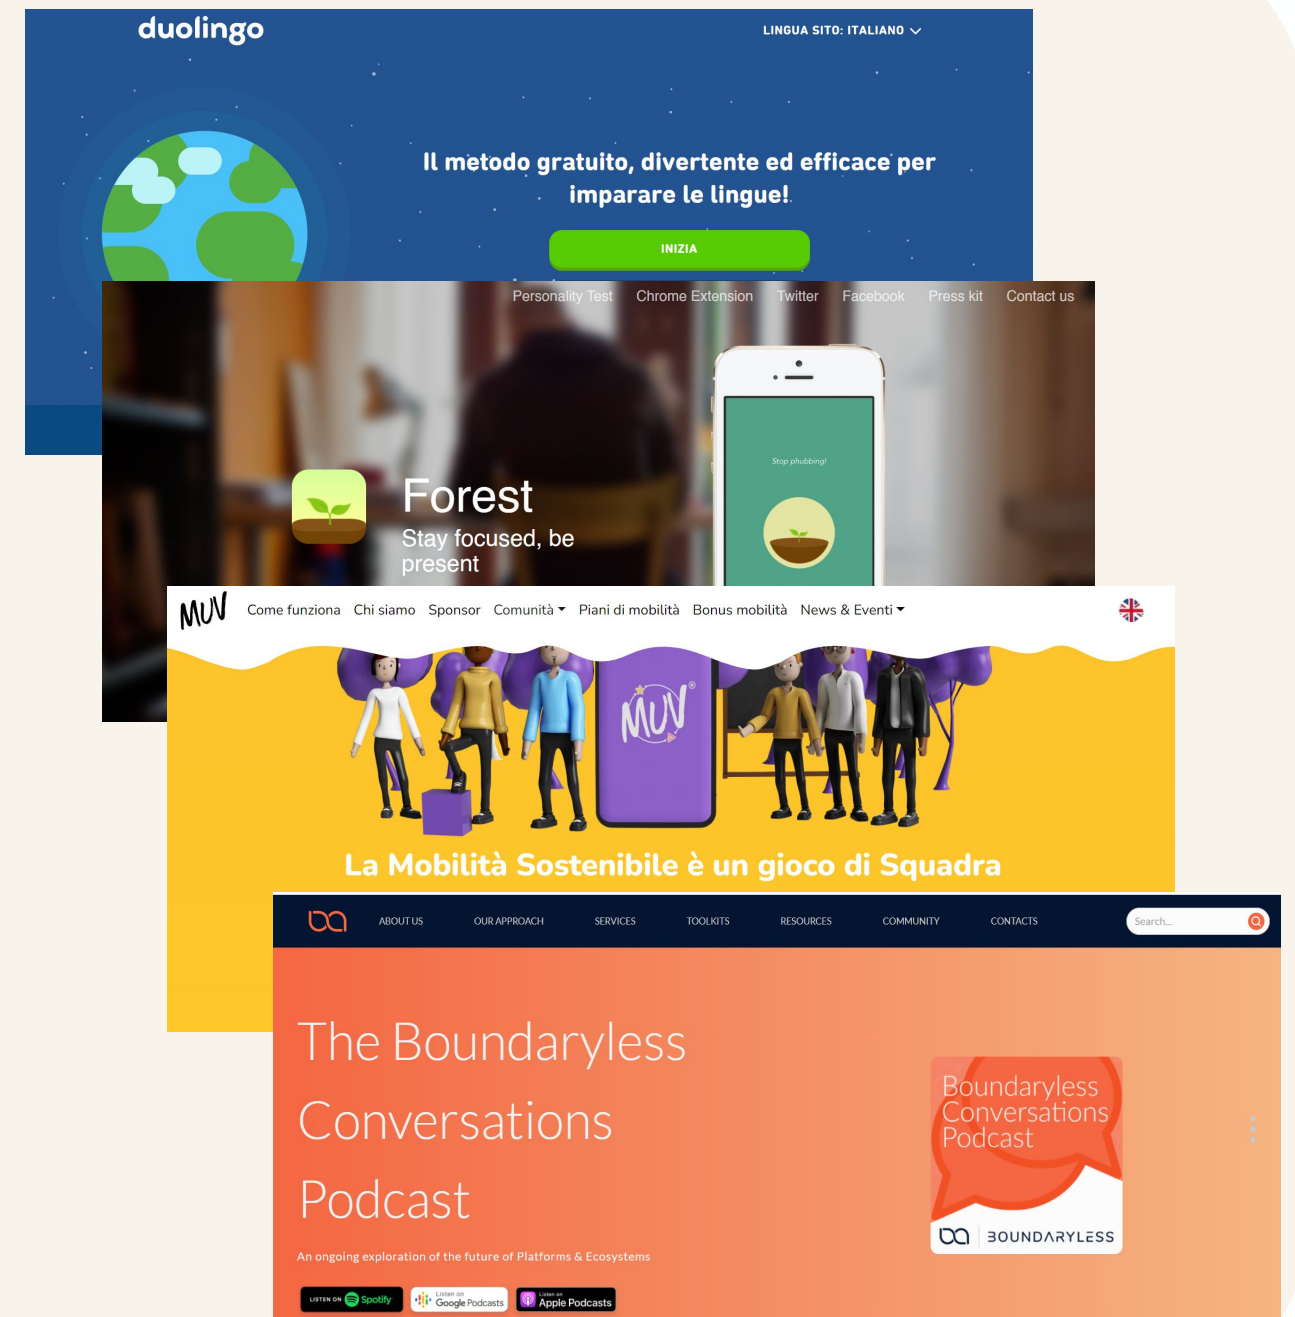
duolingo

LINGUA SITO: ITALIANO

Il metodo gratuito, divertente ed efficace per imparare le lingue!

INIZIA

Personality Test Chrome Extension Twitter Facebook Press kit Contact us

Stop phubbing!

Forest

Stay focused, be present

MUV Come funziona Chi siamo Sponsor Comunità Piani di mobilità Bonus mobilità News & Eventi

MUV

La Mobilità Sostenibile è un gioco di Squadra

ABOUT US OUR APPROACH SERVICES TOOLKITS RESOURCES COMMUNITY CONTACTS

Search...

The Boundaryless Conversations Podcast

An ongoing exploration of the future of Platforms & Ecosystems

LISTEN ON Spotify

Listen on Google Podcasts

Listen on Apple Podcasts

Boundaryless Conversations Podcast

BOUNDARYLESS